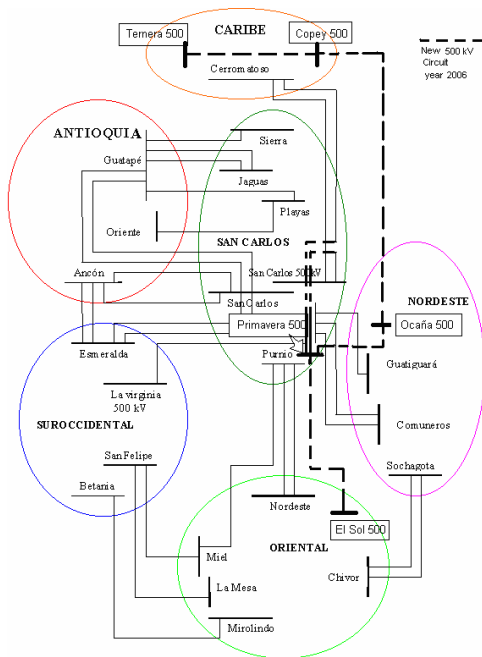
Ternera 500
CARIBE
Copey 500
New 500 kV Circuit year 2006
Cerromatoso
ANTIOQUIA
Sierra
Guatapé
Jaguas
Playas
Oriente
SAN CARLOS
San Carlos 500 kV
Ancón
San Carlos
NORDESTE
Primavera 500
Ocaña 500
Esmeralda
Purnio
Guatiguará
La virginia 500 kV
SUROCCIDENTAL
Comuneros
San Felipe
Sochagota
Betania
Nordeste
El Sol 500
ORIENTAL
Miel
Chivor
La Mesa
Mirolindo